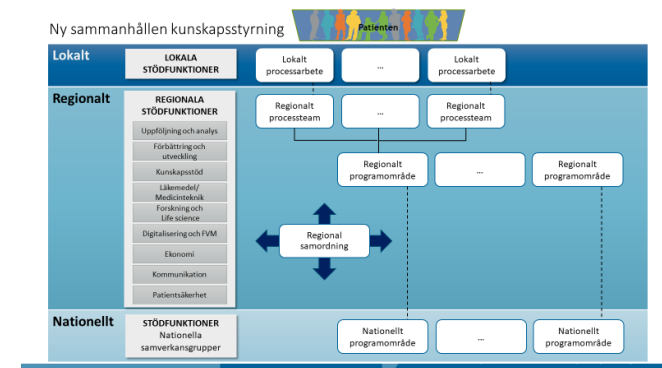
Ny sammanhållen kunskapsstyrning

Patienten

Lokalt

LOKALA STÖDFUNKTIONER

Lokalt processarbete

...

Lokalt processarbete

Regionalt

REGIONALA STÖDFUNKTIONER

Uppföljning och analys

Förbättring och utveckling

Kunskapsstöd

Läkemedel/ Medicinteknik

Forskning och Life science

Digitalisering och FVM

Ekonomi

Kommunikation

Patientsäkerhet

Regionalt processteam

...

Regionalt processteam

Regionalt programområde

...

Regionalt programområde

Regional samordning

Nationellt

STÖDFUNKTIONER Nationella samverkansgrupper

Nationellt programområde

...

Nationellt programområde